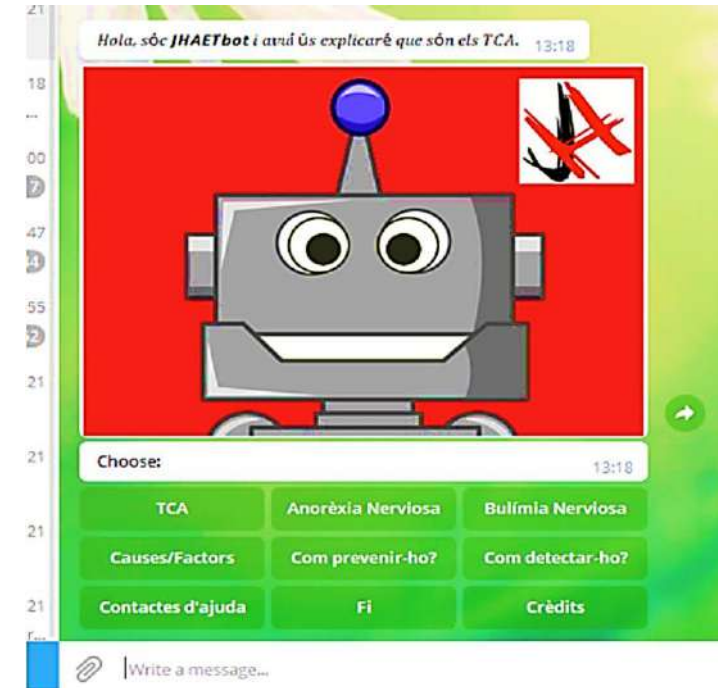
21
18
...
00
7
47
4
55
2
21
21
21
21

Hola, sóc JHAETbot i avui ùs explicaré que són els TCA. 13:18

Choose: 13:18

TCA
Anorèxia Nerviosa
Bulímia Nerviosa
Causes/Factors
Com prevenir-ho?
Com detectar-ho?
Contactes d'ajuda
Fi
Crèdits

Write a message...